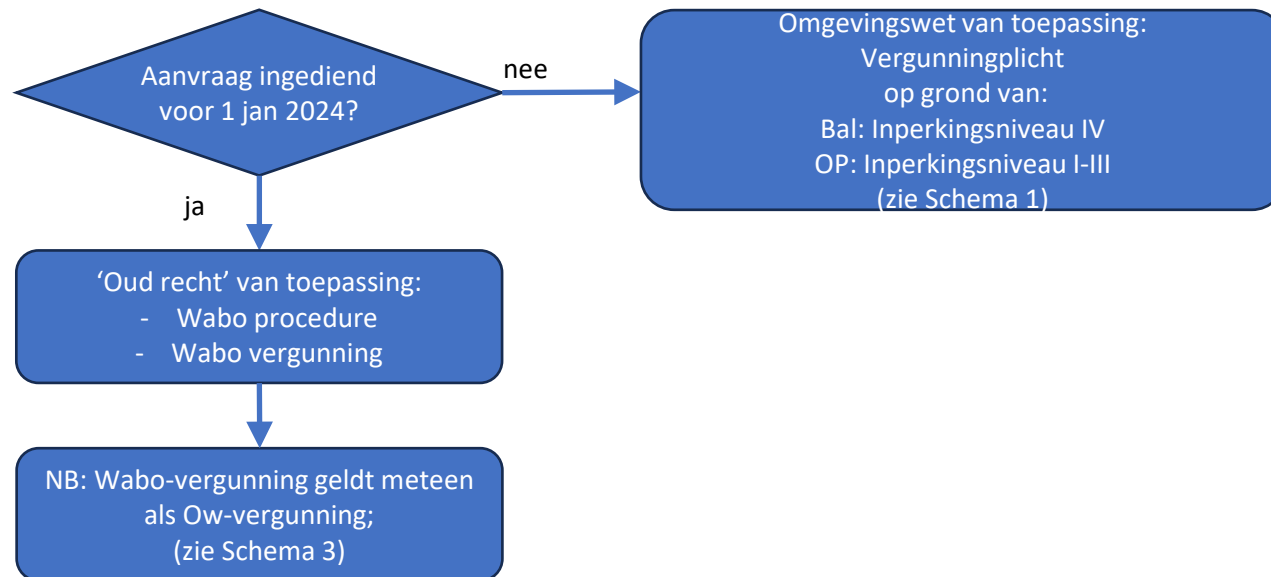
Aanvraag ingediend voor 1 jan 2024?

nee

Omgevingswet van toepassing:
Vergunningplicht
op grond van:
Bal: Inperkingsniveau IV
OP: Inperkingsniveau I-III
(zie Schema 1)

ja

'Oud recht' van toepassing:
- Wabo procedure
- Wabo vergunning

NB: Wabo-vergunning geldt meteen als Ow-vergunning;
(zie Schema 3)